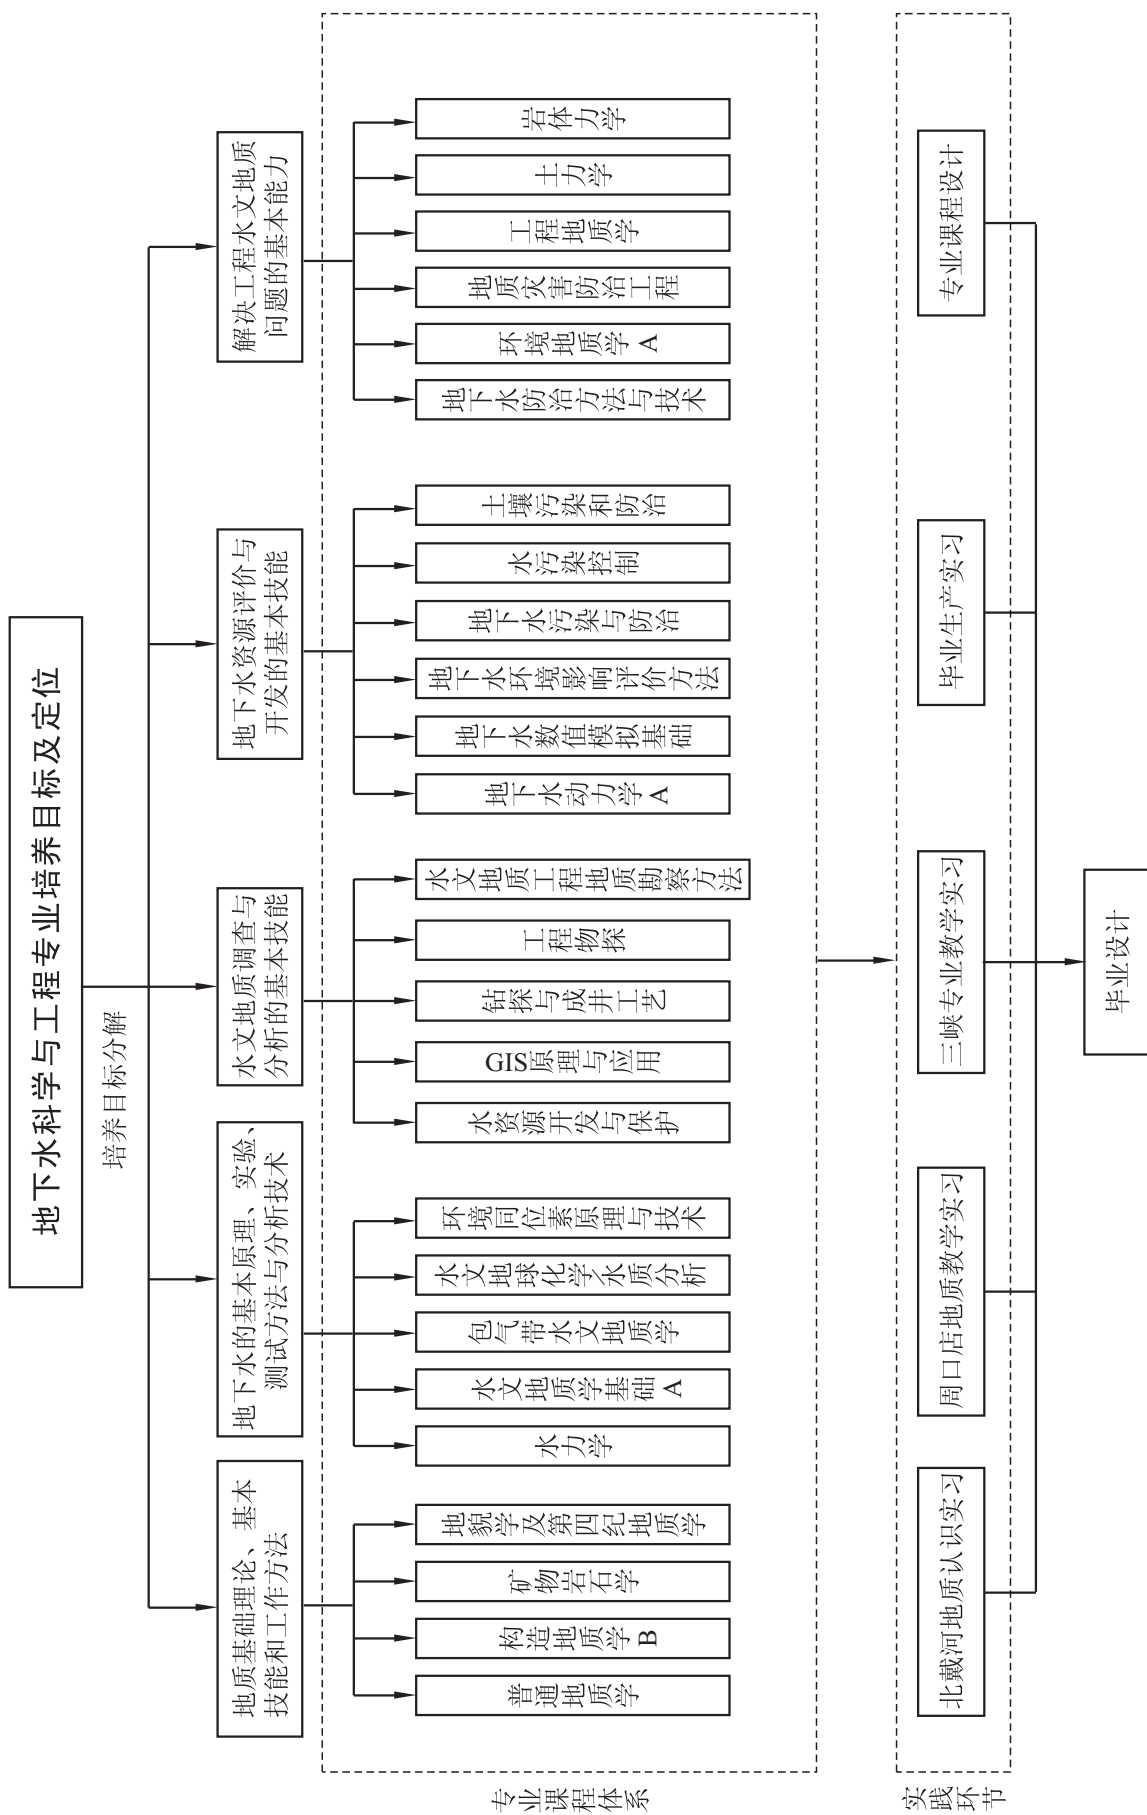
地下水科学与工程专业培养目标及定位

培养目标分解

解决工程水文地质问题的基本能力

岩体力学
土力学
工程地质学
地质灾害防治工程
环境地质学A
地下水防治方法与技术

地下水资源评价与开发的基本技能

土壤污染和防治
水污染控制
地下水污染与防治
地下水环境影响评价方法
地下水数值模拟基础
地下水动力学A

水文地质调查与分析的基本技能

水文地质工程地质勘察方法
工程物探
钻探与成井工艺
GIS原理与应用
水资源开发与保护

地下水的基本原理、实验、测试方法与分析技术

环境同位素原理与技术
水文地球化学水质分析
包气带水文地质学
水文地质学基础A
水力学

地质基础理论、基本技能和工作方法

地貌学及第四纪地质学
矿物岩石学
构造地质学B
普通地质学

专业课程体系

专业课程设计
毕业生产实习
三峡专业教学实习
周口店地质教学实习
北戴河地质认识实习

实践环节

毕业设计